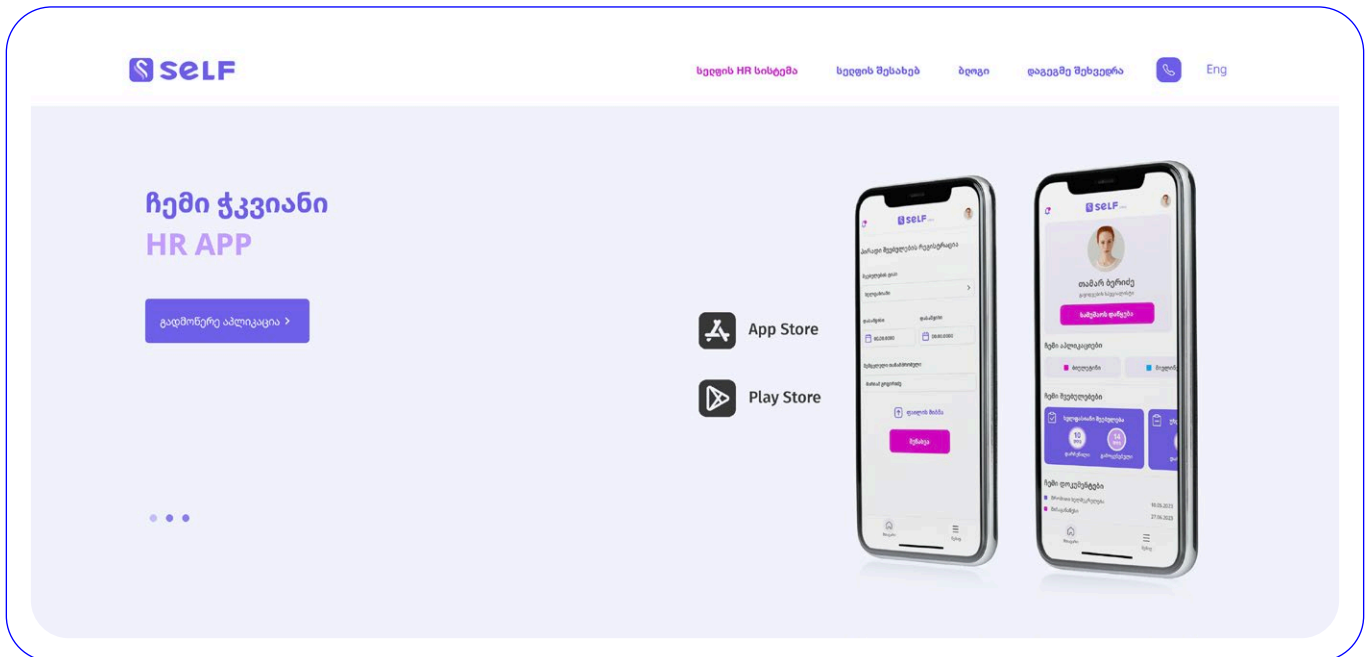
SELF

სელფის HR სისტემა
სელფის შესახებ
ბლოგი
დაგეგმე შეხვედრა
Eng

ჩემი ჭკვიანი
HR APP

გადმოწერე აპლიკაცია >

App Store
Play Store

SELF
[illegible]
SELF
თამარ ბერიძე
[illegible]
ჩემი აპლიკაციები
ჩემი შვებულებები
ჩემი დოკუმენტები